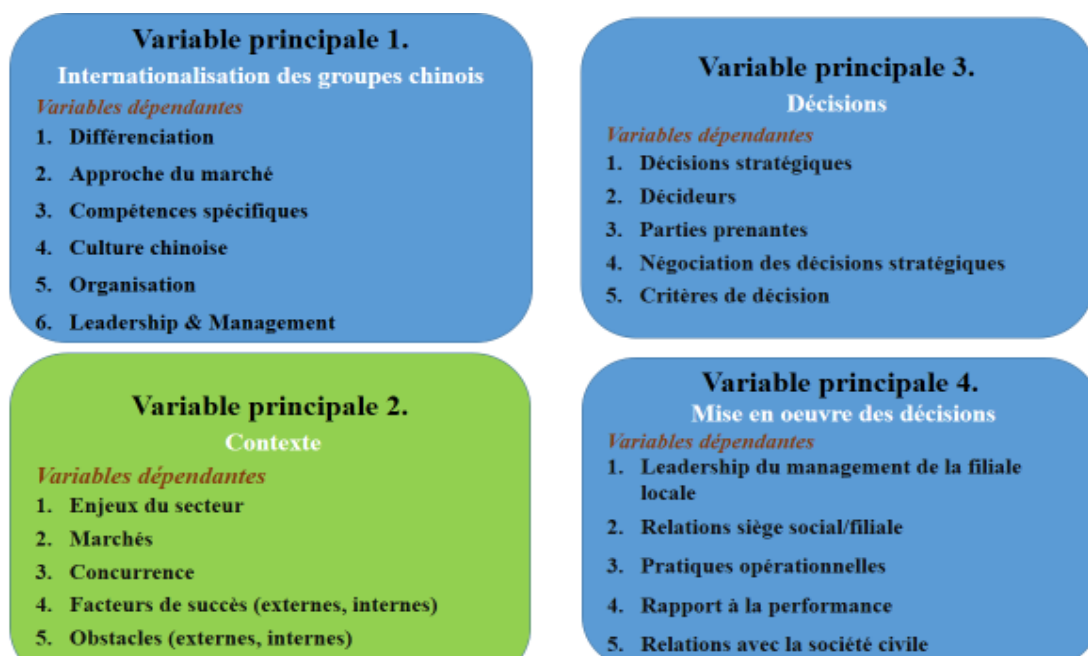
Variable principale 1.
Internationalisation des groupes chinois
Variables dépendantes
1. Différenciation
2. Approche du marché
3. Compétences spécifiques
4. Culture chinoise
5. Organisation
6. Leadership & Management

Variable principale 3.
Décisions
Variables dépendantes
1. Décisions stratégiques
2. Décideurs
3. Parties prenantes
4. Négociation des décisions stratégiques
5. Critères de décision

Variable principale 2.
Contexte
Variables dépendantes
1. Enjeux du secteur
2. Marchés
3. Concurrence
4. Facteurs de succès (externes, internes)
5. Obstacles (externes, internes)

Variable principale 4.
Mise en oeuvre des décisions
Variables dépendantes
1. Leadership du management de la filiale locale
2. Relations siège social/filiale
3. Pratiques opérationnelles
4. Rapport à la performance
5. Relations avec la société civile